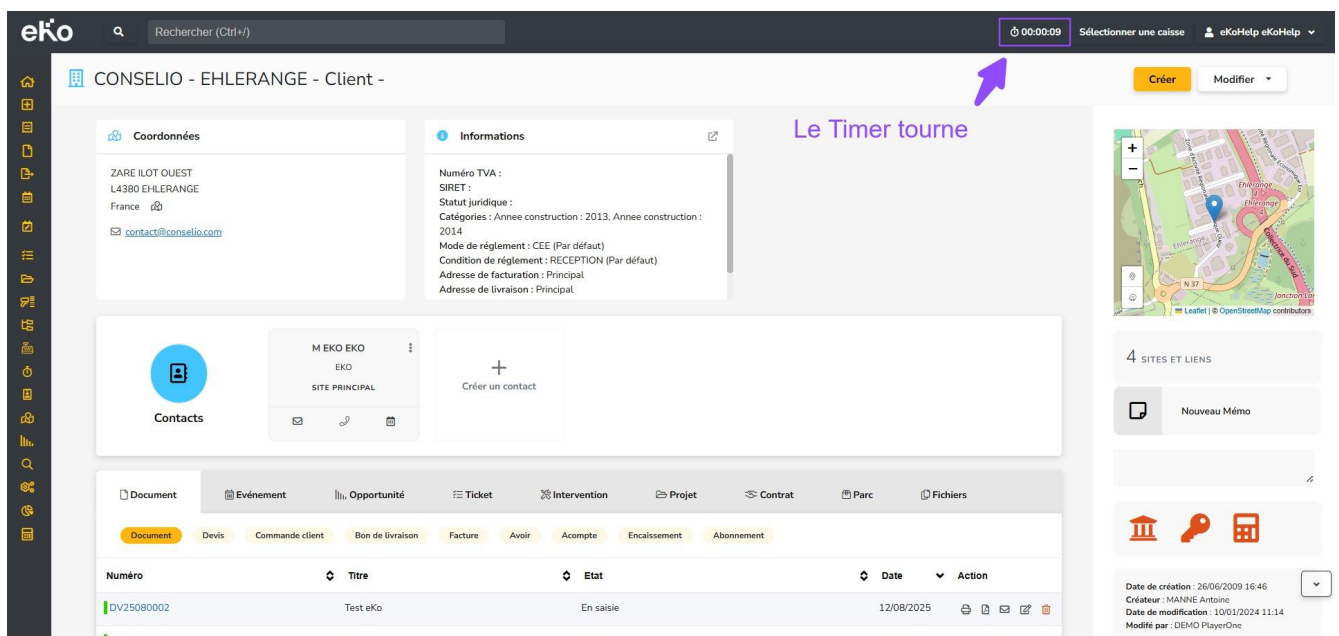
eKo

Rechercher (Ctrl+/)

00:00:09 Sélectionner une caisse eKoHelp eKoHelp

CONSELIO - EHLERANGE - Client -

Créer Modifier

Le Timer tourne

Coordonnées

ZARE ILOT OUEST
L4380 EHLERANGE
France

contact@conselio.com

Informations

Numéro TVA :
SIRET :
Statut juridique :
Catégories : Annee construction : 2013, Annee construction : 2014
Mode de réglement : CEE (Par défaut)
Condition de réglement : RECEPTION (Par défaut)
Adresse de facturation : Principal
Adresse de livraison : Principal

+
−
Ehlerange
Ehlerange
N 37
Jonction Lor
Leaflet | © OpenStreetMap contributors

Contacts

M EKO EKO
EKO
SITE PRINCIPAL

+
Créer un contact

4 SITES ET LIENS

Nouveau Mémo

Document | Evénement | Opportunité | Ticket | Intervention | Projet | Contrat | Parc | Fichiers

Document | Devis | Commande client | Bon de livraison | Facture | Avoir | Acompte | Encaissement | Abonnement

| Numéro | Titre | Etat | Date | Action |
|---|---|---|---|---|
| DV25080002 | Test eKo | En saisie | 12/08/2025 | |

Date de création : 26/06/2009 16:46
Créateur : MANNE Antoine
Date de modification : 10/01/2024 11:14
Modifé par : DEMO PlayerOne